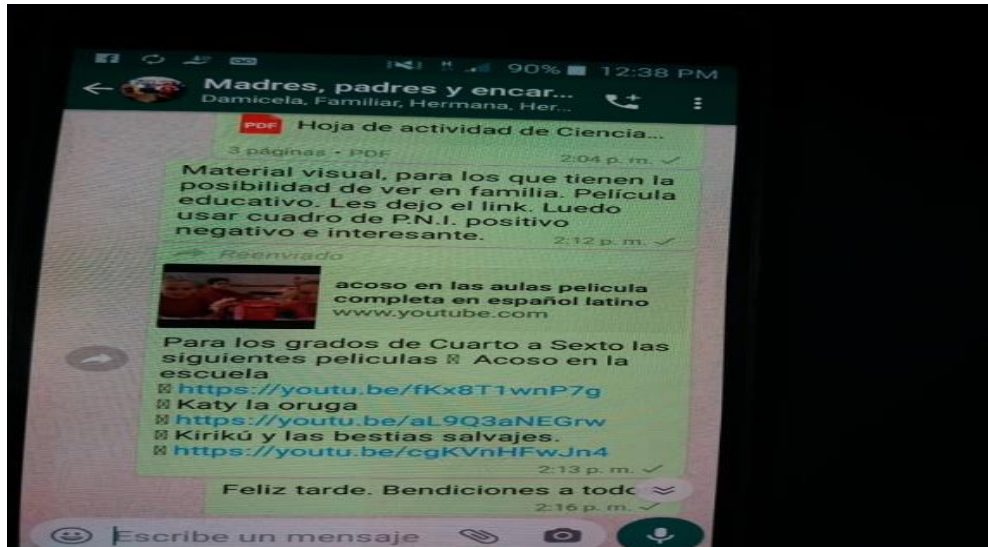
90% 12:38 PM

Madres, padres y encar...
Damicela, Familiar, Hermana, Her...

PDF Hoja de actividad de Ciencia...
3 páginas • PDF 2:04 p. m.

Material visual, para los que tienen la posibilidad de ver en familia. Película educativo. Les dejo el link. Luedo usar cuadro de P.N.I. positivo negativo e interesante. 2:12 p. m.

Reenviado

acoso en las aulas pelicula completa en español latino
www.youtube.com

Para los grados de Cuarto a Sexto las siguientes peliculas ⊠ Acoso en la escuela
⊠ https://youtu.be/fKx8T1wnP7g
⊠ Katy la oruga
⊠ https://youtu.be/aL9Q3aNEGrw
⊠ Kirikú y las bestias salvajes.
⊠ https://youtu.be/cgKVnHFwJn4
2:13 p. m.

Feliz tarde. Bendiciones a todo
2:16 p. m.

Escribe un mensaje